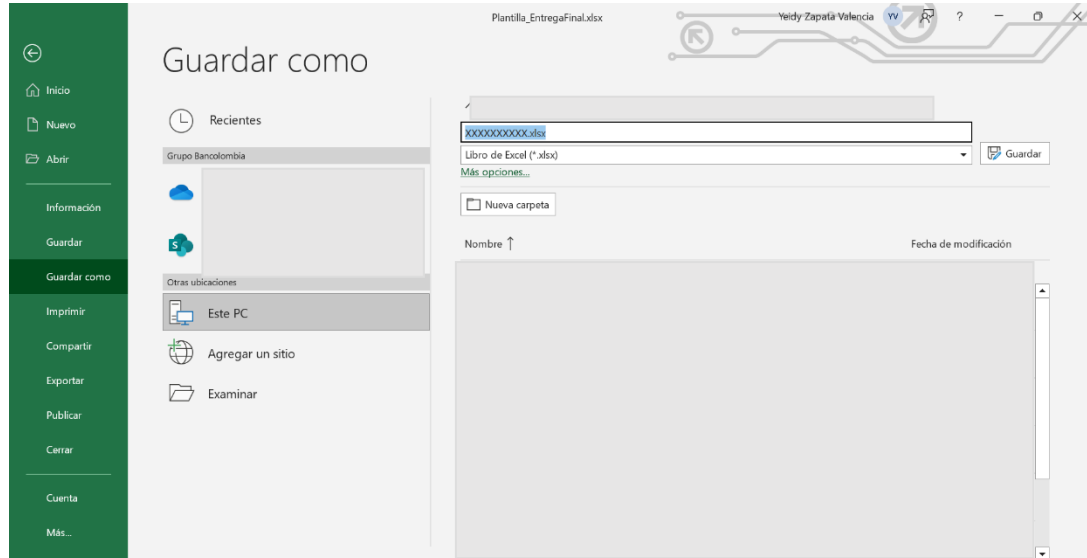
Plantilla_EntregaFinal.xlsx

Yeidy Zapata Valencia YV ?

Inicio

Nuevo

Abrir

Información

Guardar

Guardar como

Imprimir

Compartir

Exportar

Publicar

Cerrar

Cuenta

Más...

Guardar como

Recientes

Grupo Bancolombia

S

Otras ubicaciones

Este PC

Agregar un sitio

Examinar

XXXXXXXXXX.xlsx

Libro de Excel (*.xlsx)

Guardar

Más opciones...

Nueva carpeta

Nombre ↑

Fecha de modificación